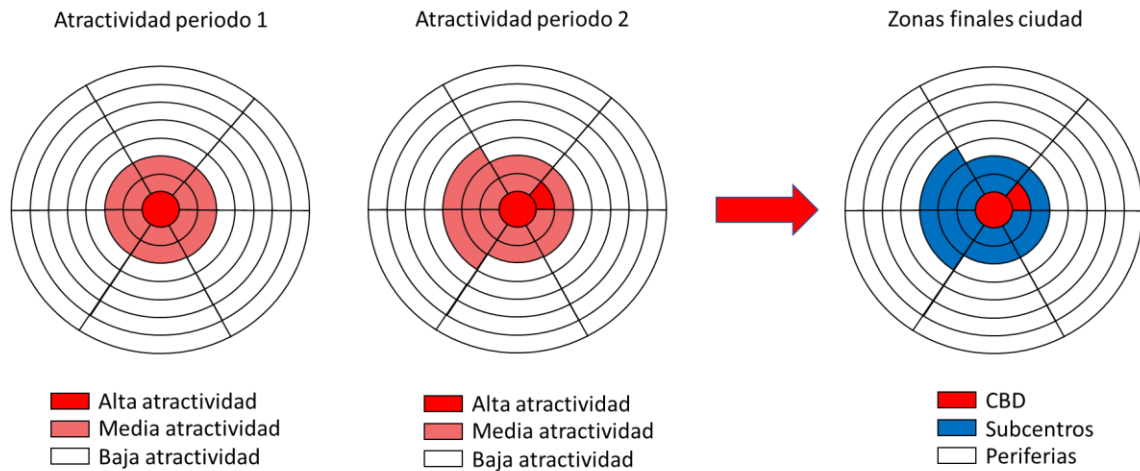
Atractividad periodo 1

Alta atractividad
Media atractividad
Baja atractividad

Atractividad periodo 2

Alta atractividad
Media atractividad
Baja atractividad

Zonas finales ciudad

CBD
Subcentros
Periferias